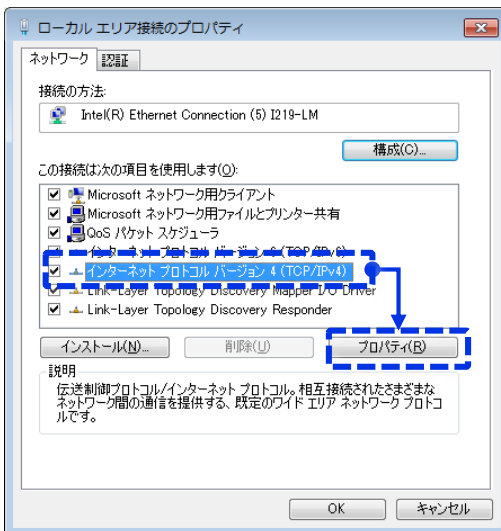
ローカル エリア接続のプロパティ

ネットワーク 認証

接続の方法:

Intel(R) Ethernet Connection (5) I219-LM

構成(C)...

この接続は次の項目を使用します(O):

Microsoft ネットワーク用クライアント
Microsoft ネットワーク用ファイルとプリンター共有
QoS パケット スケジューラ
インターネット プロトコル バージョン 6 (TCP/IPv6)
インターネット プロトコル バージョン 4 (TCP/IPv4)
Link-Layer Topology Discovery Mapper I/O Driver
Link-Layer Topology Discovery Responder

インストール(N)... 削除(U) プロパティ(R)

説明
伝送制御プロトコル/インターネット プロトコル。相互接続されたさまざまなネットワーク間の通信を提供する、既定のワイド エリア ネットワーク プロトコルです。

OK キャンセル